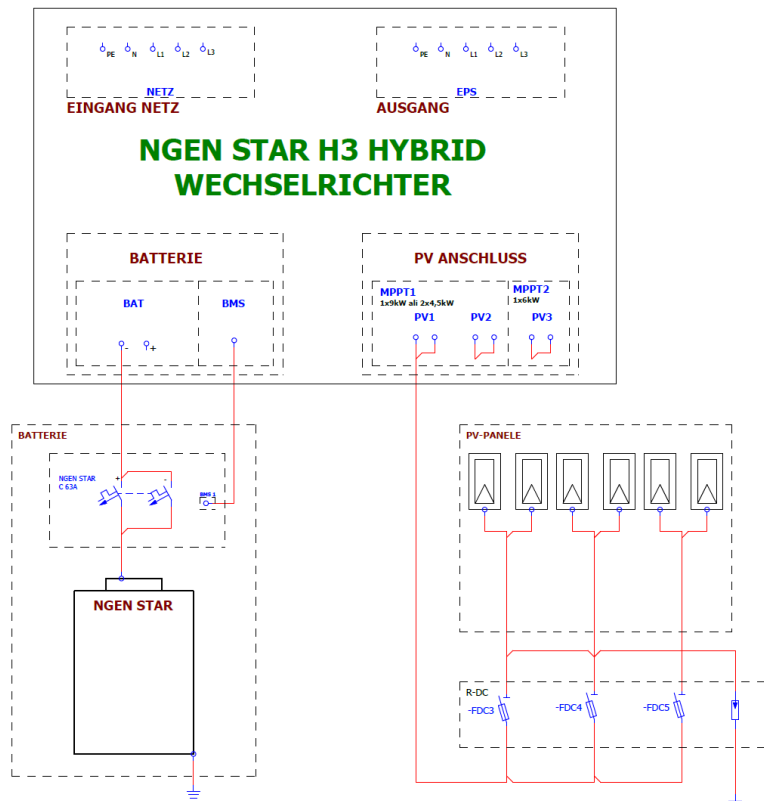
PE N L1 L2 L3
NETZ
EINGANG NETZ

PE N L1 L2 L3
EPS
AUSGANG

NGEN STAR H3 HYBRID WECHSELRICHTER

BATTERIE
BAT
- +
BMS

PV ANSCHLUSS
MPPT1
1x9kW ali 2x4,5kW
PV1
PV2
MPPT2
1x6kW
PV3

BATTERIE
NGEN STAR
C 63A
+
-
BMS 1
NGEN STAR

PV-PANELE

R-DC
-FDC3
-FDC4
-FDC5